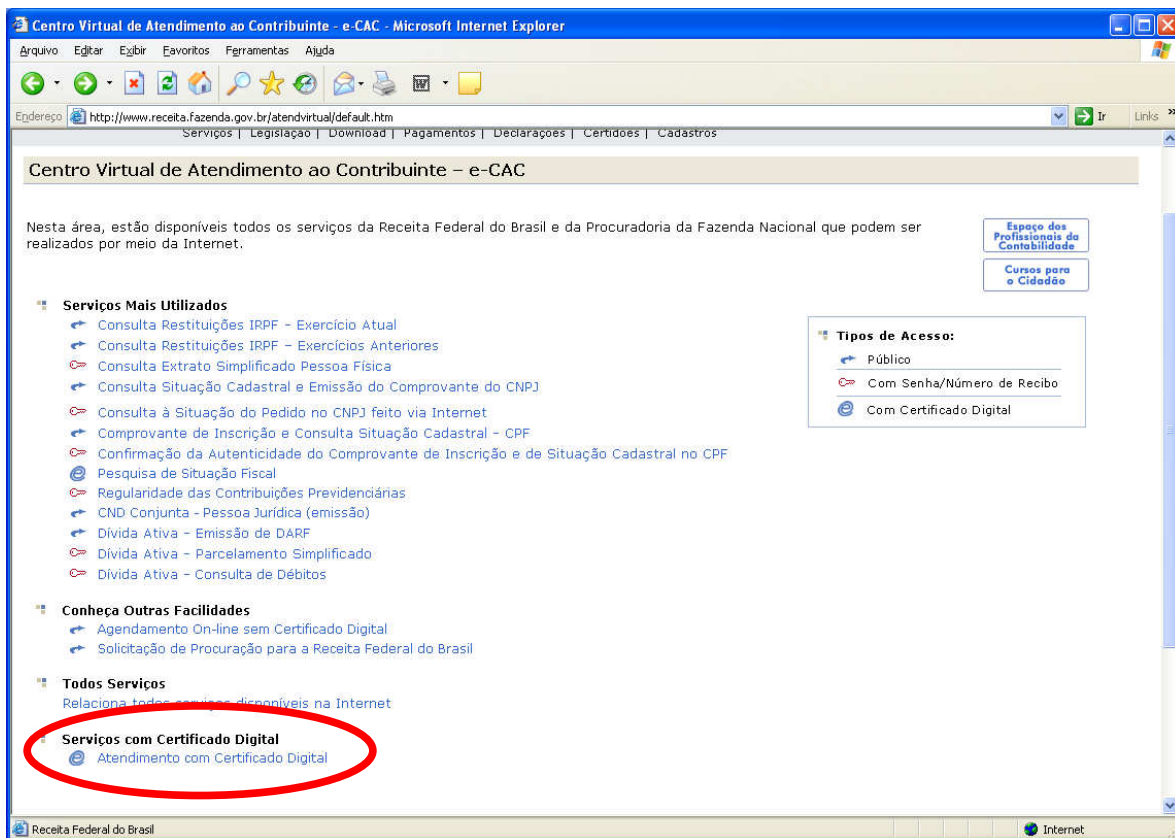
Centro Virtual de Atendimento ao Contribuinte - e-CAC - Microsoft Internet Explorer

Arquivo Editar Exibir Favoritos Ferramentas Ajuda

Endereço http://www.receita.fazenda.gov.br/atendvirtual/default.htm Ir Links

Serviços | Legislação | Download | Pagamentos | Declarações | Certidões | Cadastros

Centro Virtual de Atendimento ao Contribuinte – e-CAC

Nesta área, estão disponíveis todos os serviços da Receita Federal do Brasil e da Procuradoria da Fazenda Nacional que podem ser realizados por meio da Internet.

Espaço dos Profissionais da Contabilidade

Cursos para o Cidadão

Serviços Mais Utilizados
Consulta Restituições IRPF - Exercício Atual
Consulta Restituições IRPF – Exercícios Anteriores
Consulta Extrato Simplificado Pessoa Física
Consulta Situação Cadastral e Emissão do Comprovante do CNPJ
Consulta à Situação do Pedido no CNPJ feito via Internet
Comprovante de Inscrição e Consulta Situação Cadastral - CPF
Confirmação da Autenticidade do Comprovante de Inscrição e de Situação Cadastral no CPF
Pesquisa de Situação Fiscal
Regularidade das Contribuições Previdenciárias
CND Conjunta - Pessoa Jurídica (emissão)
Dívida Ativa - Emissão de DARF
Dívida Ativa - Parcelamento Simplificado
Dívida Ativa - Consulta de Débitos

Tipos de Acesso:
Público
Com Senha/Número de Recibo
Com Certificado Digital

Conheça Outras Facilidades
Agendamento On-line sem Certificado Digital
Solicitação de Procuração para a Receita Federal do Brasil

Todos Serviços
Relaciona todos serviços disponíveis na Internet

Serviços com Certificado Digital
Atendimento com Certificado Digital

Receita Federal do Brasil
Internet